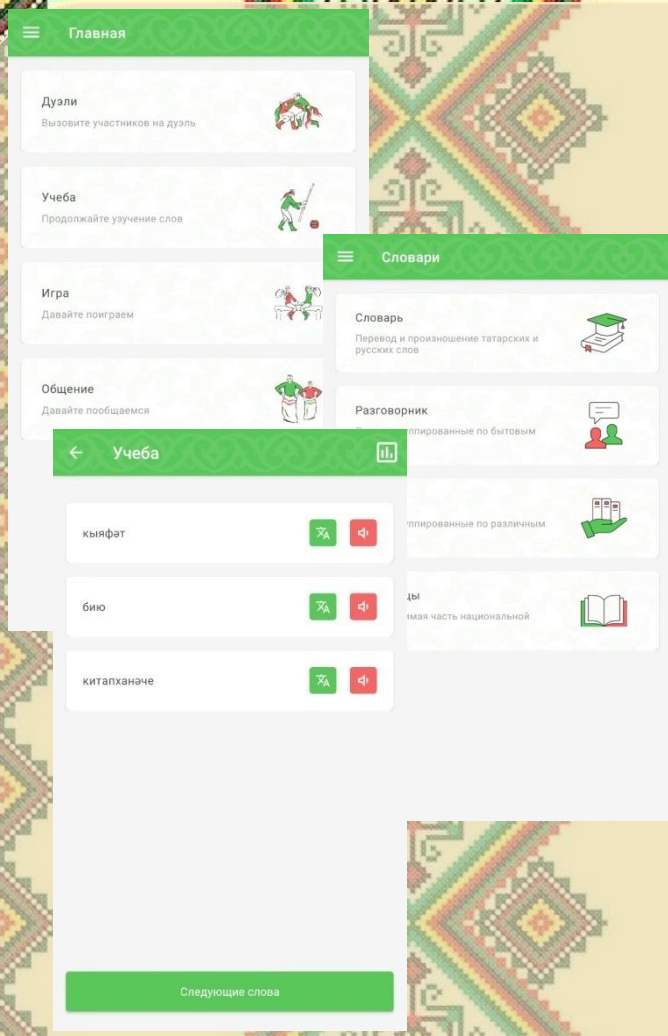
Главная

Дуэли
Вызовите участников на дуэль

Учеба
Продолжайте узучение слов

Игра
Давайте поиграем

Общение
Давайте пообщаемся

Словари

Словарь
Перевод и произношение татарских и русских слов

Разговорник
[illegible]ппированные по бытовым

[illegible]ппированные по различным

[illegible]ы
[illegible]мая часть национальной

Учеба

кыяфәт

бию

китапханәче

Следующие слова